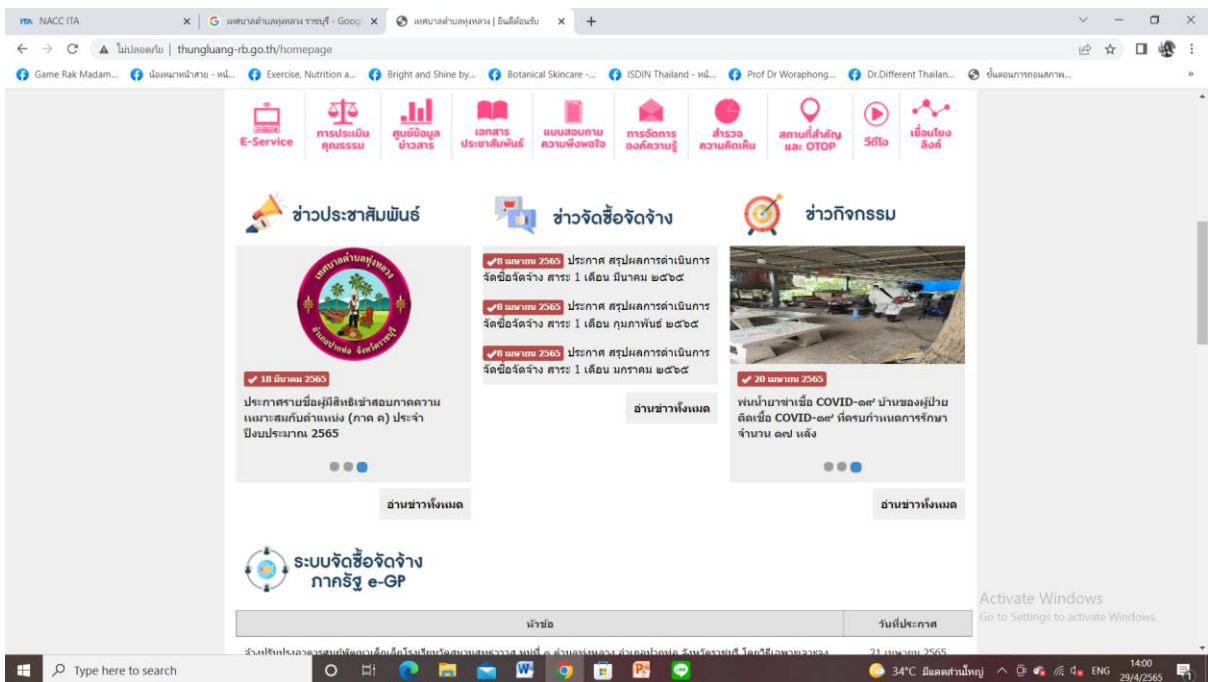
NACC ITA | เทศบาลตำบลทุ่งหลวง ราชบุรี - Google | เทศบาลตำบลทุ่งหลวง | ยินดีต้อนรับ

ไม่ปลอดภัย | thungluang-rb.go.th/homepage

Game Rak Madam... | น้องหมาหน้าสวย - หน้... | Exercise, Nutrition a... | Bright and Shine by... | Botanical Skincare -... | ISDIN Thailand - หน้... | Prof Dr Woraphong... | Dr.Different Thailan... | ขั้นตอนการถอนสภาพ...

E-Service | การประเมินคุณธรรม | ศูนย์ข้อมูลข่าวสาร | เอกสารประชาสัมพันธ์ | แบบสอบถามความพึงพอใจ | การจัดการองค์ความรู้ | สำรวจความคิดเห็น | สถานที่สำคัญ และ OTOP | วีดีโอ | เชื่อมโยงลิงค์

ข่าวประชาสัมพันธ์

เทศบาลตำบลทุ่งหลวง อำเภอปากท่อ จังหวัดราชบุรี

18 มีนาคม 2565

ประกาศรายชื่อผู้มีสิทธิเข้าสอบภาคความเหมาะสมกับตำแหน่ง (ภาค ค) ประจำปีงบประมาณ 2565

อ่านข่าวทั้งหมด

ข่าวจัดซื้อจัดจ้าง

8 เมษายน 2565 ประกาศ สรุปผลการดำเนินการจัดซื้อจัดจ้าง สาระ 1 เดือน มีนาคม ๒๕๖๕

8 เมษายน 2565 ประกาศ สรุปผลการดำเนินการจัดซื้อจัดจ้าง สาระ 1 เดือน กุมภาพันธ์ ๒๕๖๕

8 เมษายน 2565 ประกาศ สรุปผลการดำเนินการจัดซื้อจัดจ้าง สาระ 1 เดือน มกราคม ๒๕๖๕

อ่านข่าวทั้งหมด

ข่าวกิจกรรม

20 เมษายน 2565

พ่นน้ำยาฆ่าเชื้อ COVID-๑๙ บ้านของผู้ป่วยติดเชื้อ COVID-๑๙ ที่ครบกำหนดการรักษา จำนวน ๑๗ หลัง

อ่านข่าวทั้งหมด

ระบบจัดซื้อจัดจ้าง ภาครัฐ e-GP

| หัวข้อ | วันที่ประกาศ |
|---|---|
| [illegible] | 21 เมษายน 2565 |

Activate Windows
Go to Settings to activate Windows.

Type here to search

34°C มีแดดส่วนใหญ่ ENG 14:00 29/4/2565